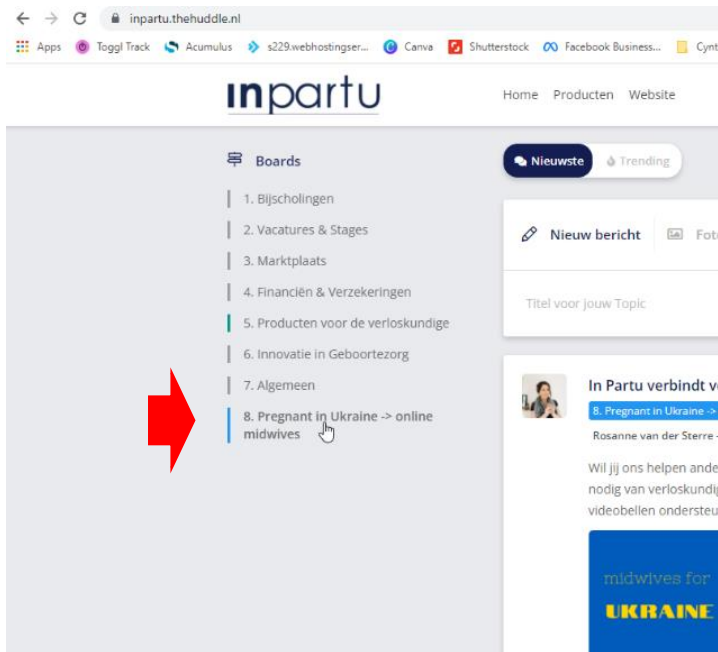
inpartu.thehuddle.nl

Apps Toggl Track Acumulus s229.webhostingser... Canva Shutterstock Facebook Business... Cynt

inpartu

Home Producten Website

Boards

1. Bijscholingen
2. Vacatures & Stages
3. Marktplaats
4. Financiën & Verzekeringen
5. Producten voor de verloskundige
6. Innovatie in Geboortezorg
7. Algemeen
8. Pregnant in Ukraine -> online midwives

Nieuwste Trending

Nieuw bericht Foto

Titel voor jouw Topic

In Partu verbindt v
8. Pregnant in Ukraine ->
Rosanne van der Sterre

Wil jij ons helpen ande
nodig van verloskundi
videobellen ondersteu

midwives for
UKRAINE